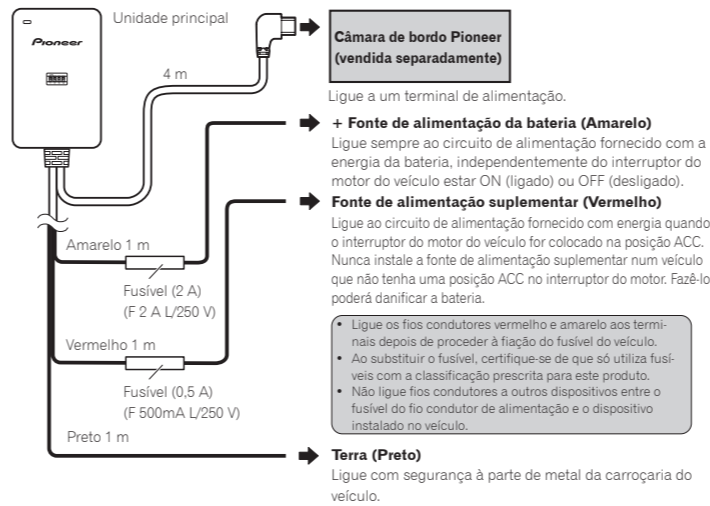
Unidade principal

Pioneer

4 m

Câmara de bordo Pioneer (vendida separadamente)

Ligue a um terminal de alimentação.

+ Fonte de alimentação da bateria (Amarelo)

Ligue sempre ao circuito de alimentação fornecido com a energia da bateria, independentemente do interruptor do motor do veículo estar ON (ligado) ou OFF (desligado).

Fonte de alimentação suplementar (Vermelho)

Ligue ao circuito de alimentação fornecido com energia quando o interruptor do motor do veículo for colocado na posição ACC. Nunca instale a fonte de alimentação suplementar num veículo que não tenha uma posição ACC no interruptor do motor. Fazê-lo poderá danificar a bateria.

Amarelo 1 m

Fusível (2 A)
(F 2 A L/250 V)

Vermelho 1 m

Fusível (0,5 A)
(F 500mA L/250 V)

- Ligue os fios condutores vermelho e amarelo aos terminais depois de proceder à fiação do fusível do veículo.
- Ao substituir o fusível, certifique-se de que só utiliza fusíveis com a classificação prescrita para este produto.
- Não ligue fios condutores a outros dispositivos entre o fusível do fio condutor de alimentação e o dispositivo instalado no veículo.

Preto 1 m

Terra (Preto)

Ligue com segurança à parte de metal da carroçaria do veículo.